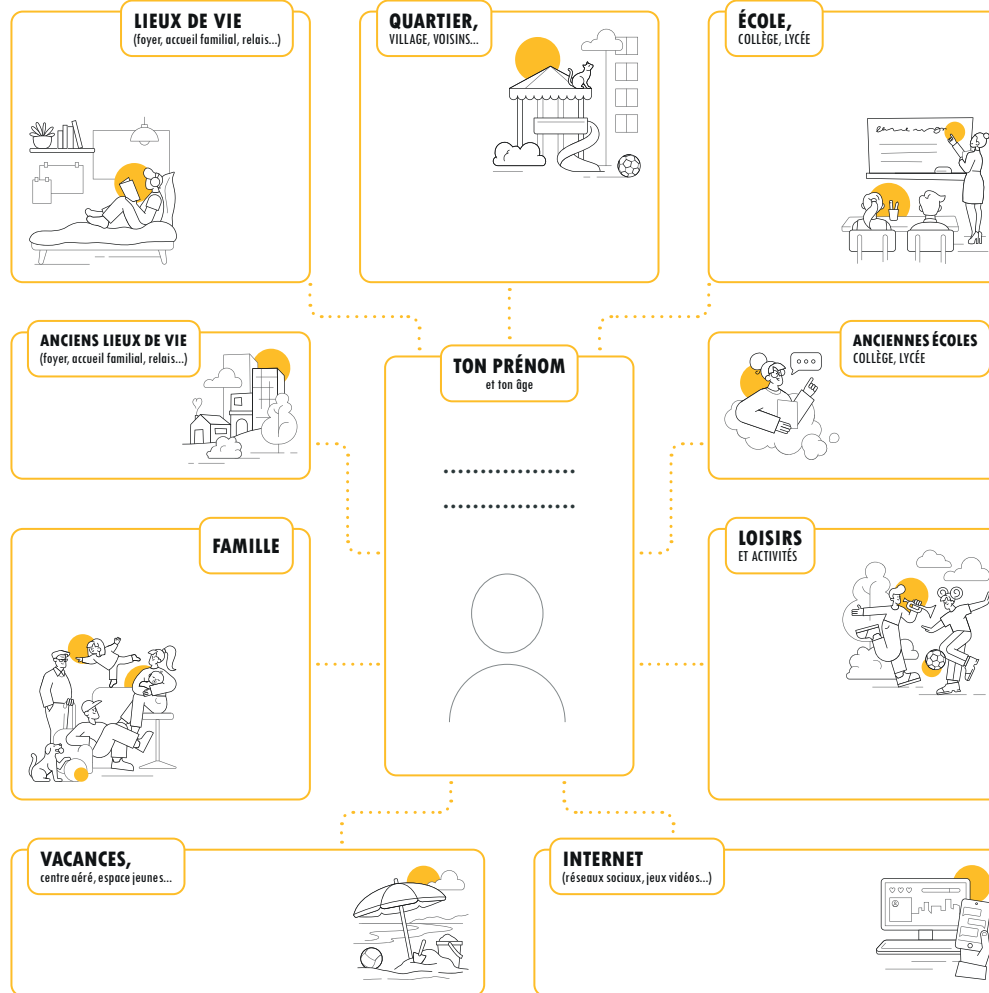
LIEUX DE VIE
(foyer, accueil familial, relais...)

QUARTIER,
VILLAGE, VOISINS...

ÉCOLE,
COLLÈGE, LYCÉE

ANCIENS LIEUX DE VIE
(foyer, accueil familial, relais...)

TON PRÉNOM
et ton âge

..................

..................

ANCIENNES ÉCOLES
COLLÈGE, LYCÉE

FAMILLE

LOISIRS
ET ACTIVITÉS

VACANCES,
centre aéré, espace jeunes...

INTERNET
(réseaux sociaux, jeux vidéos...)